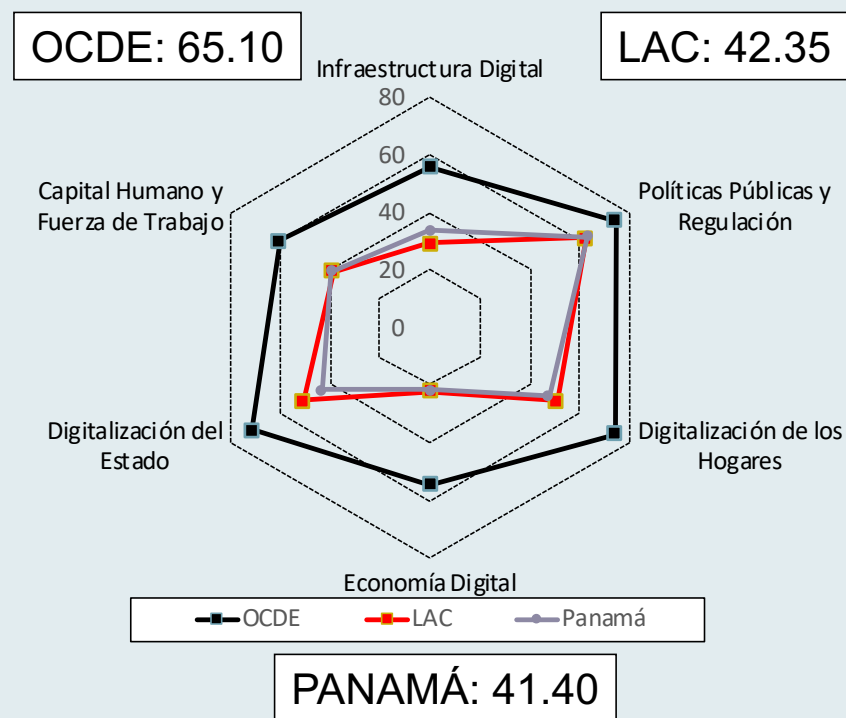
OCDE: 65.10

LAC: 42.35

Infraestructura Digital

80

60

40

20

0

Políticas Públicas y Regulación

Digitalización de los Hogares

Economía Digital

Digitalización del Estado

Capital Humano y Fuerza de Trabajo

OCDE LAC Panamá

PANAMÁ: 41.40